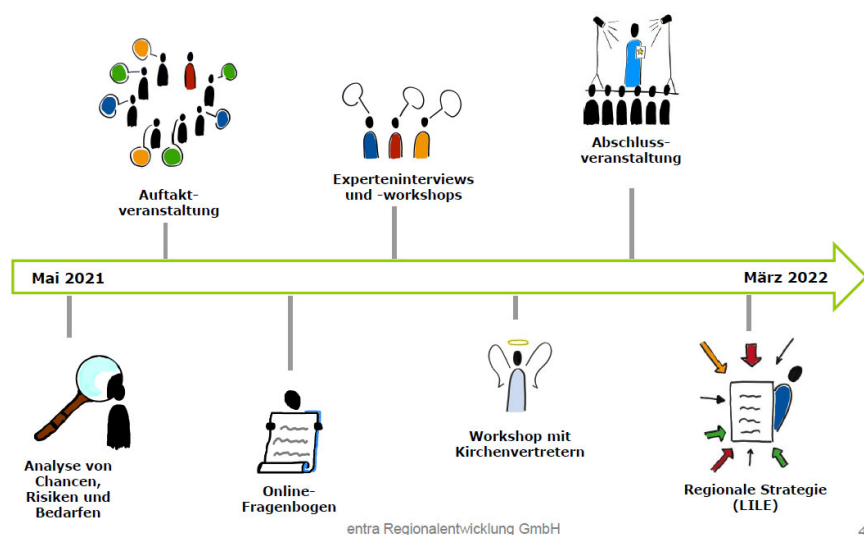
Auftakt-veranstaltung

Experteninterviews und -workshops

Abschluss-veranstaltung

Mai 2021

März 2022

Analyse von Chancen, Risiken und Bedarfen

Online-Fragenbogen

Workshop mit Kirchenvertretern

Regionale Strategie (LILE)

entra Regionalentwicklung GmbH

4